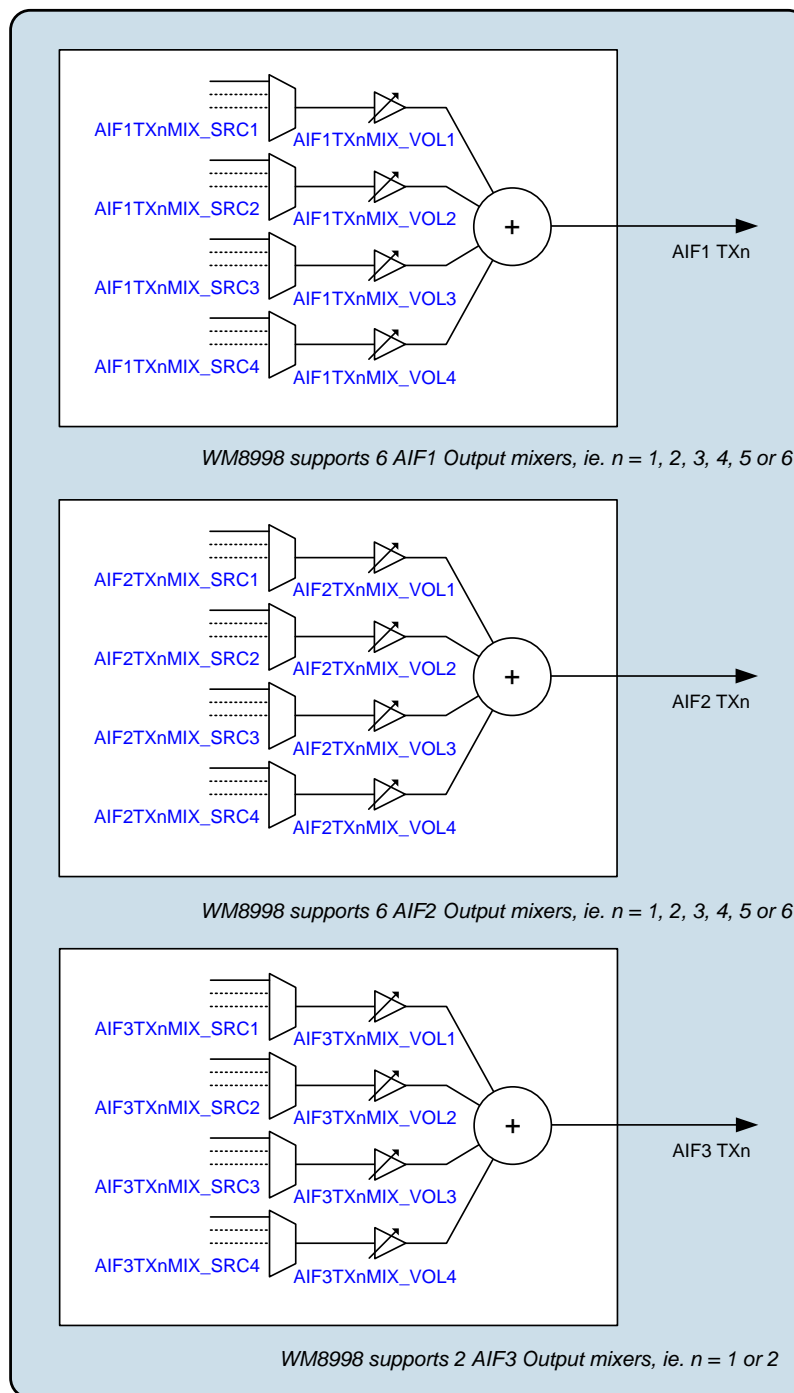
AIF1TXnMIX_SRC1
AIF1TXnMIX_VOL1
AIF1TXnMIX_SRC2
AIF1TXnMIX_VOL2
+
AIF1 TXn
AIF1TXnMIX_SRC3
AIF1TXnMIX_VOL3
AIF1TXnMIX_SRC4
AIF1TXnMIX_VOL4

WM8998 supports 6 AIF1 Output mixers, ie. n = 1, 2, 3, 4, 5 or 6

AIF2TXnMIX_SRC1
AIF2TXnMIX_VOL1
AIF2TXnMIX_SRC2
AIF2TXnMIX_VOL2
+
AIF2 TXn
AIF2TXnMIX_SRC3
AIF2TXnMIX_VOL3
AIF2TXnMIX_SRC4
AIF2TXnMIX_VOL4

WM8998 supports 6 AIF2 Output mixers, ie. n = 1, 2, 3, 4, 5 or 6

AIF3TXnMIX_SRC1
AIF3TXnMIX_VOL1
AIF3TXnMIX_SRC2
AIF3TXnMIX_VOL2
+
AIF3 TXn
AIF3TXnMIX_SRC3
AIF3TXnMIX_VOL3
AIF3TXnMIX_SRC4
AIF3TXnMIX_VOL4

WM8998 supports 2 AIF3 Output mixers, ie. n = 1 or 2